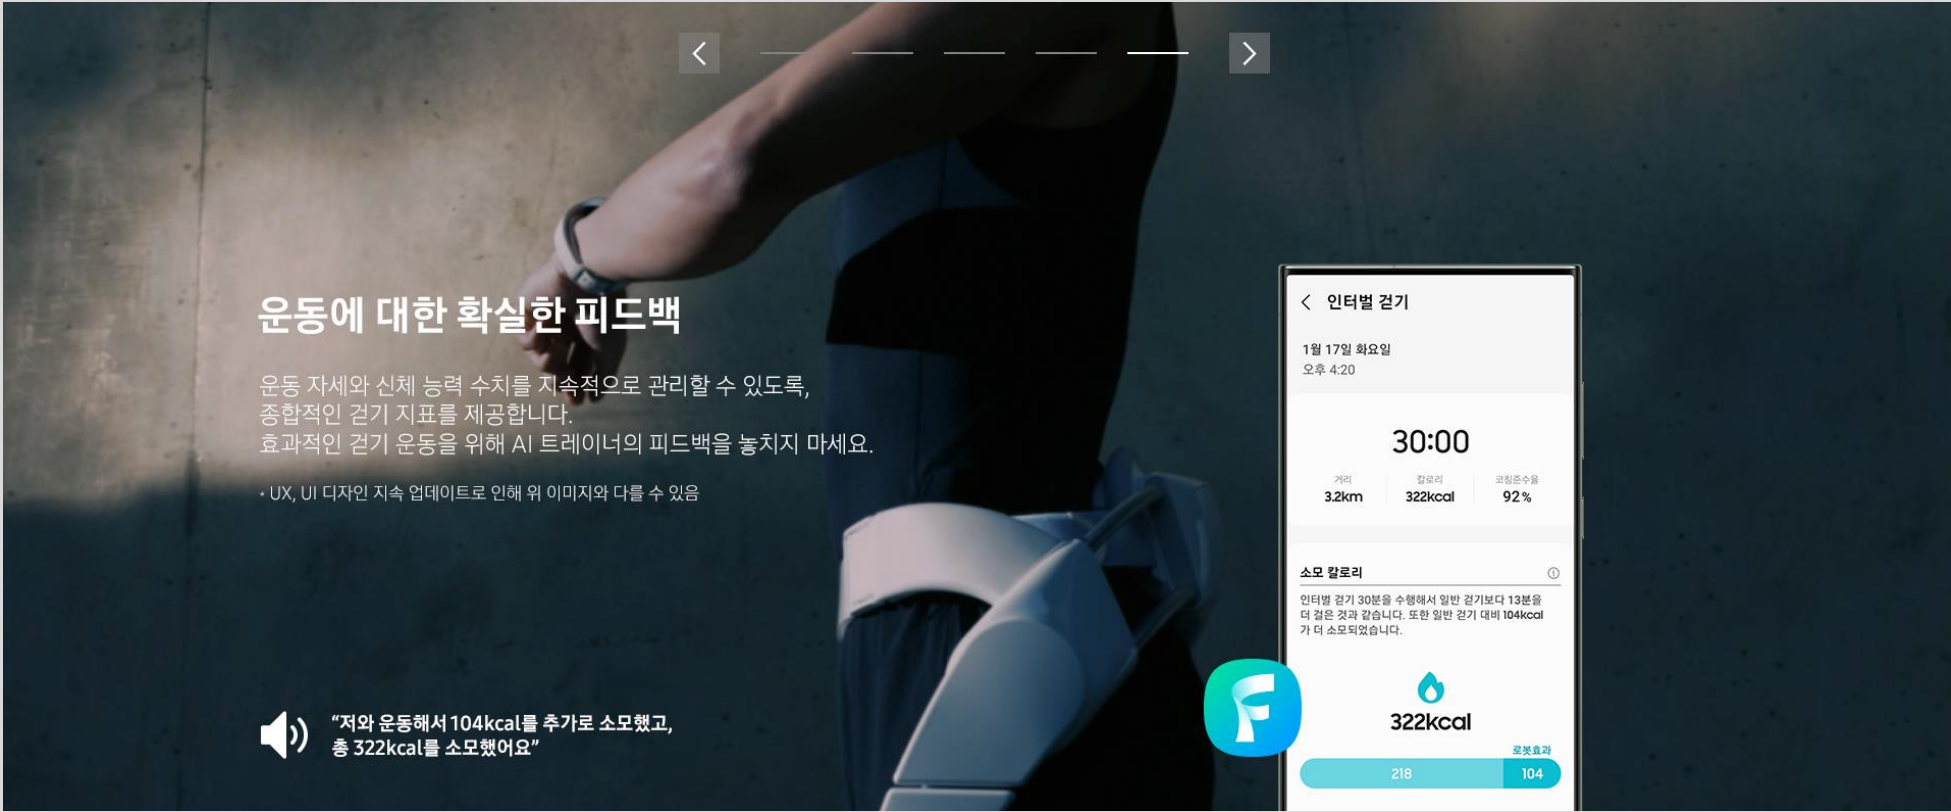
운동에 대한 확실한 피드백

운동 자세와 신체 능력 수치를 지속적으로 관리할 수 있도록, 종합적인 걷기 지표를 제공합니다. 효과적인 걷기 운동을 위해 AI 트레이너의 피드백을 놓치지 마세요.

* UX, UI 디자인 지속 업데이트로 인해 위 이미지와 다를 수 있음

"저와 운동해서 104kcal를 추가로 소모했고, 총 322kcal를 소모했어요"

인터벌 걷기

1월 17일 화요일
오후 4:20

30:00

거리
3.2km

칼로리
322kcal

코칭준수율
92 %

소모 칼로리

인터벌 걷기 30분을 수행해서 일반 걷기보다 13분을 더 걸은 것과 같습니다. 또한 일반 걷기 대비 104kcal가 더 소모되었습니다.

322kcal

로봇효과

218

104